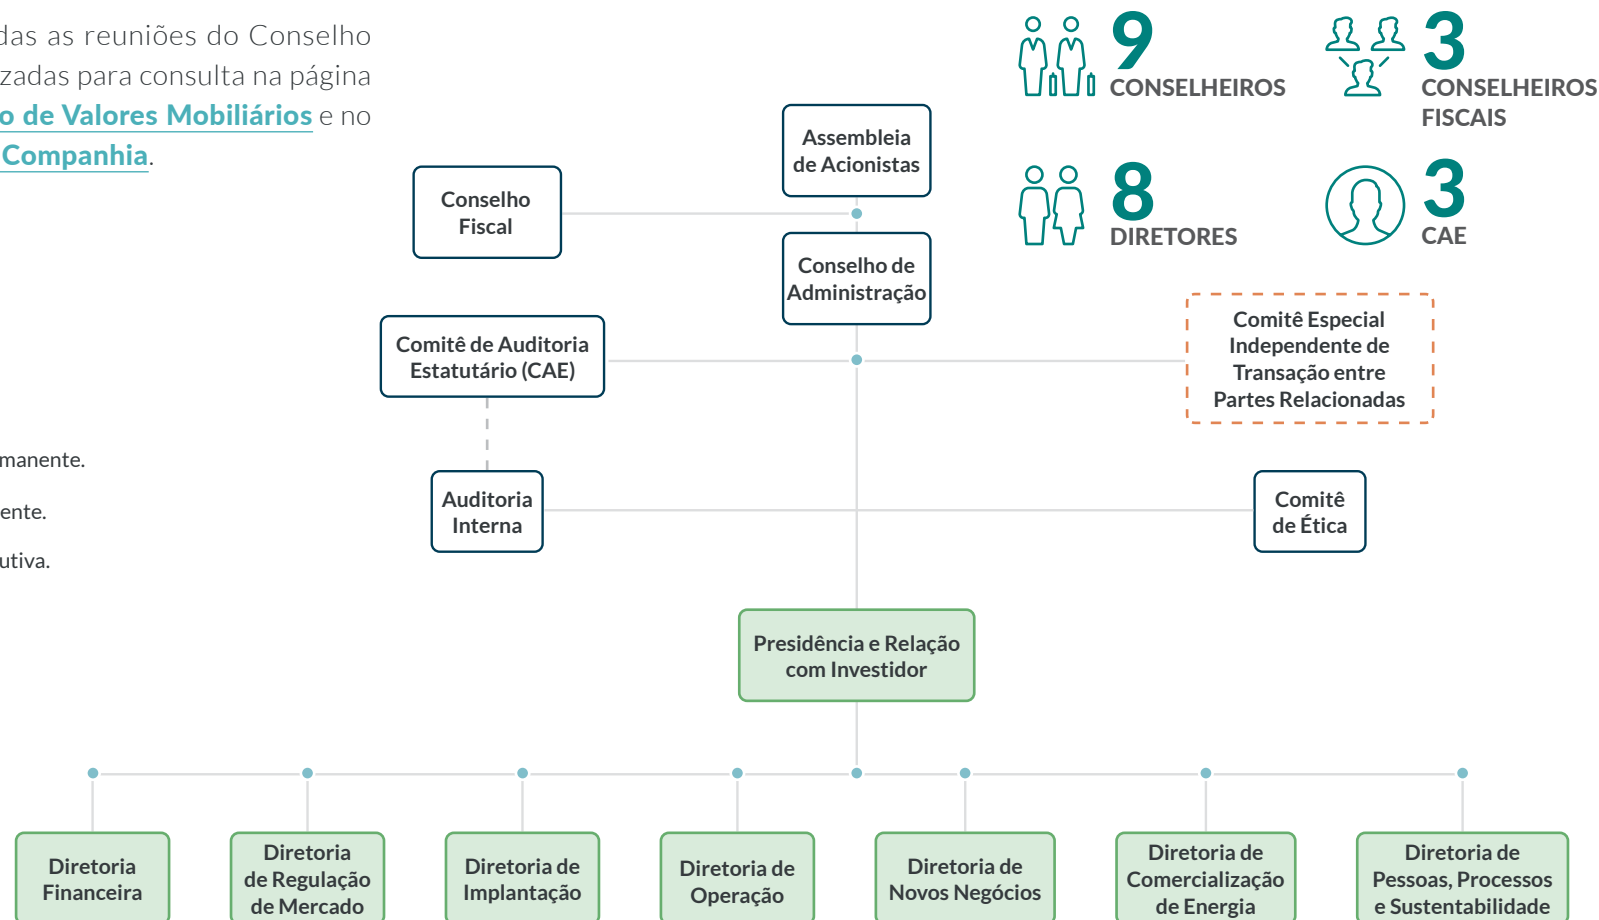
das as reuniões do Conselho zadas para consulta na página o de Valores Mobiliários e no Companhia.

manente.

ente.

utiva.

9 CONSELHEIROS

3 CONSELHEIROS FISCAIS

8 DIRETORES

3 CAE

Assembleia de Acionistas

Conselho Fiscal

Conselho de Administração

Comitê de Auditoria Estatutário (CAE)

Comitê Especial Independente de Transação entre Partes Relacionadas

Auditoria Interna

Comitê de Ética

Presidência e Relação com Investidor

Diretoria Financeira

Diretoria de Regulação de Mercado

Diretoria de Implantação

Diretoria de Operação

Diretoria de Novos Negócios

Diretoria de Comercialização de Energia

Diretoria de Pessoas, Processos e Sustentabilidade